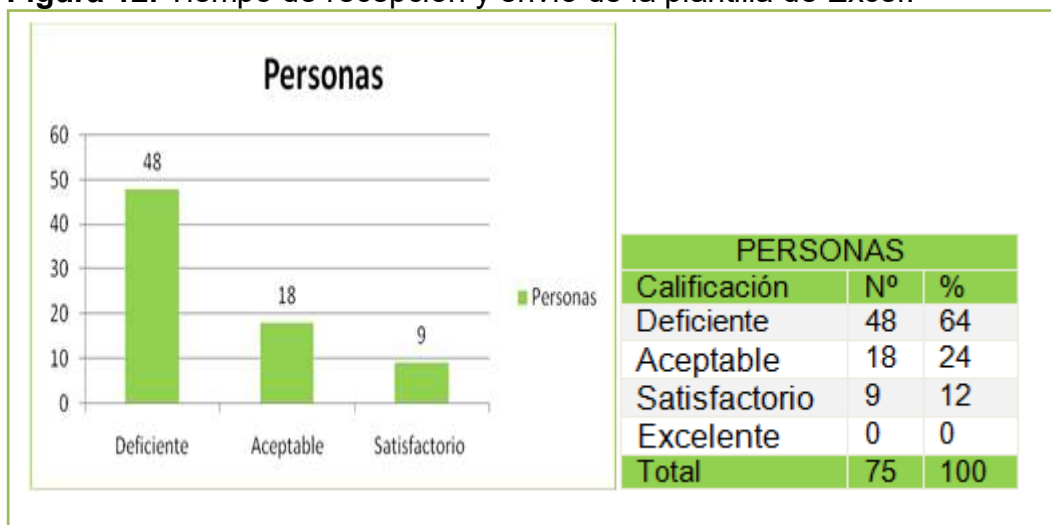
Figura 12. Tiempo de recepción y envío de la plantilla de Excel

Personas

60
50
40
30
20
10
0

48
18
9

Deficiente
Aceptable
Satisfactorio

Personas

| PERSONAS | | |
|---|---|---|
| Calificación | Nº | % |
| Deficiente | 48 | 64 |
| Aceptable | 18 | 24 |
| Satisfactorio | 9 | 12 |
| Excelente | 0 | 0 |
| Total | 75 | 100 |